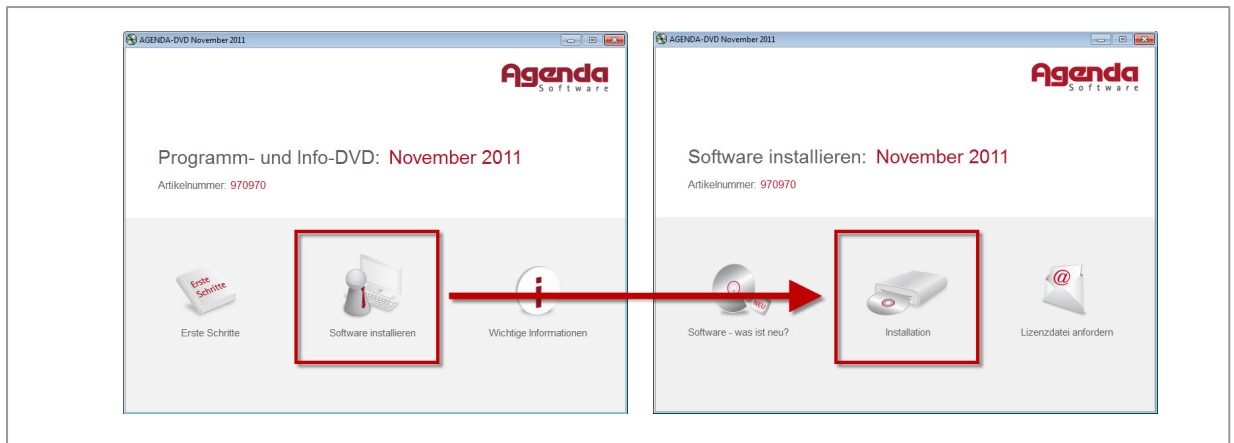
AGENDA-DVD November 2011

Agenda
Software

Programm- und Info-DVD: November 2011

Artikelnummer: 970970

Erste Schritte

Erste Schritte

Software installieren

Wichtige Informationen

AGENDA-DVD November 2011

Agenda
Software

Software installieren: November 2011

Artikelnummer: 970970

NEU

Software - was ist neu?

Installation

Lizenzdatei anfordern